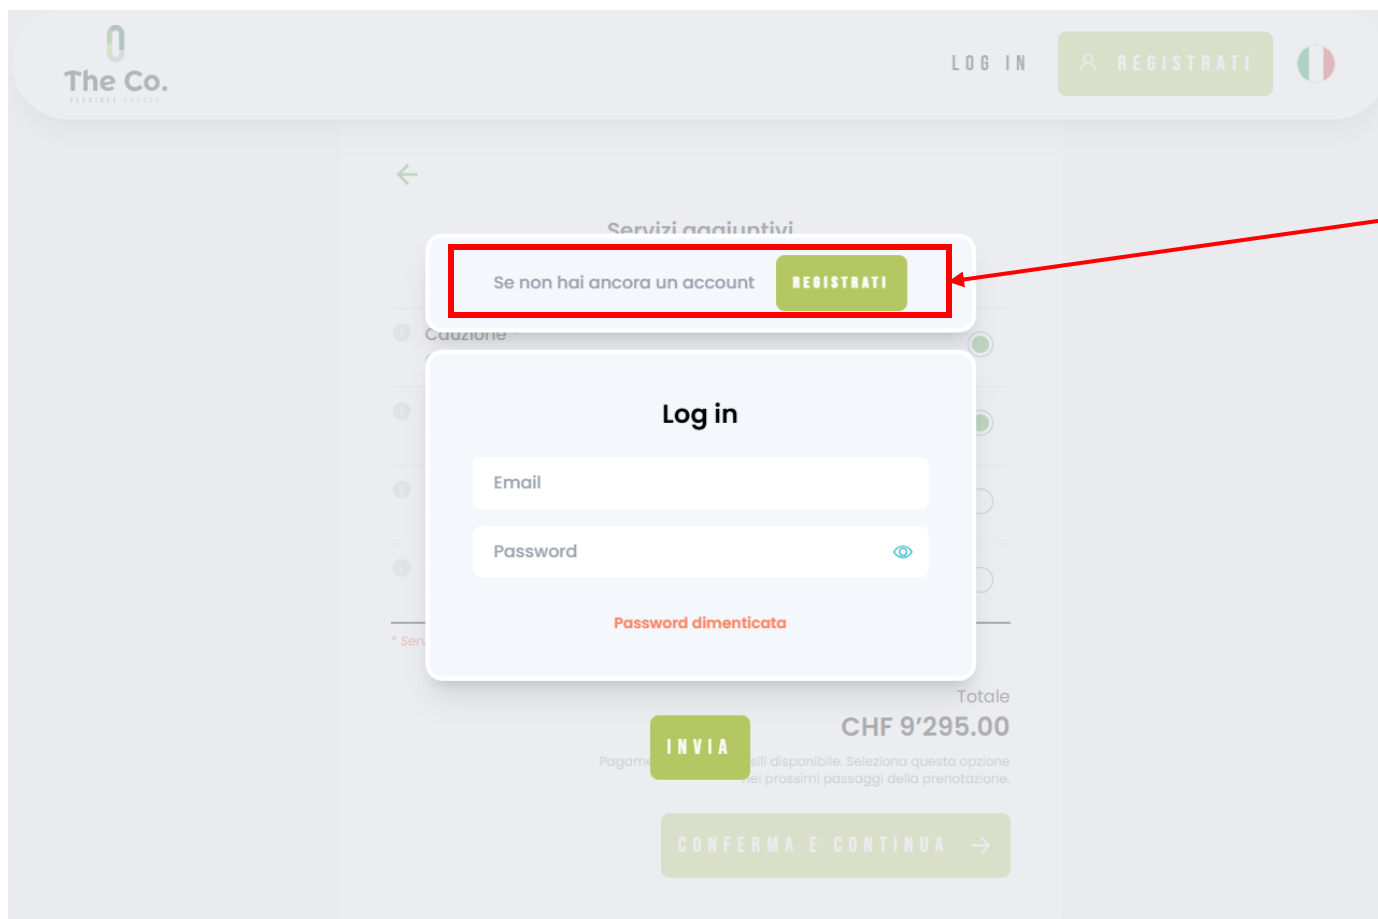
The Co.

LOG IN

REGISTRATI

Servizi aggiuntivi

Se non hai ancora un account REGISTRATI

Cauzione

Log in

Email

Password

Password dimenticata

* Serv

Totale

CHF 9'295.00

INVIA

Pagame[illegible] sili disponibile. Seleziona questa opzione nei prossimi passaggi della prenotazione.

CONFERMA E CONTINUA